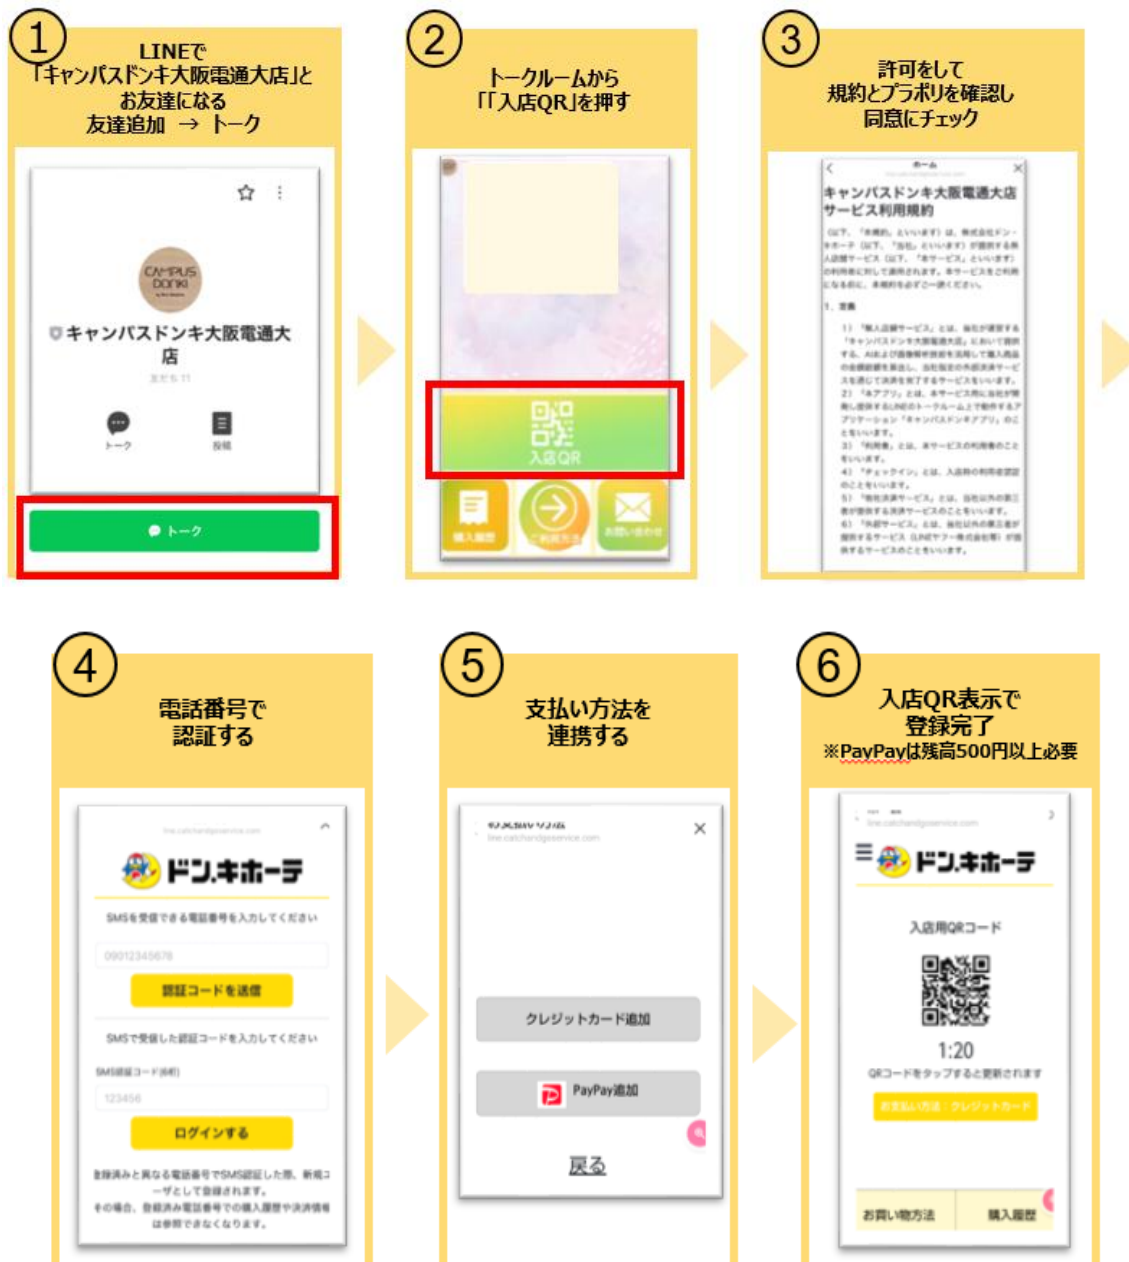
1
LINEで
「キャンパスドンキ大阪電通大店」と
お友達になる
友達追加 → トーク

CAMPUS DONKI

キャンパスドンキ大阪電通大店

トーク
投稿

トーク

2
トークルームから
「「入店QR」を押す

入店QR

購入履歴
ご利用方法
お問い合わせ

3
許可をして
規約とプラポリを確認し
同意にチェック

ホーム

キャンパスドンキ大阪電通大店
サービス利用規約

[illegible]

4
電話番号で
認証する

ドン.キホーテ

SMSを受信できる電話番号を入力してください

09012345678

認証コードを送信

SMSで受信した認証コードを入力してください

SMS認証コード(6桁)

123456

ログインする

登録済みと異なる電話番号でSMS認証した際、新規ユーザとして登録されます。
その場合、登録済み電話番号での購入履歴や決済情報は参照できなくなります。

5
支払い方法を
連携する

クレジットカード追加

PayPay追加

戻る

6
入店QR表示で
登録完了
※PayPayは残高500円以上必要

ドン.キホーテ

入店用QRコード

1:20

QRコードをタップすると更新されます

お支払い方法：クレジットカード

お買い物方法
購入履歴